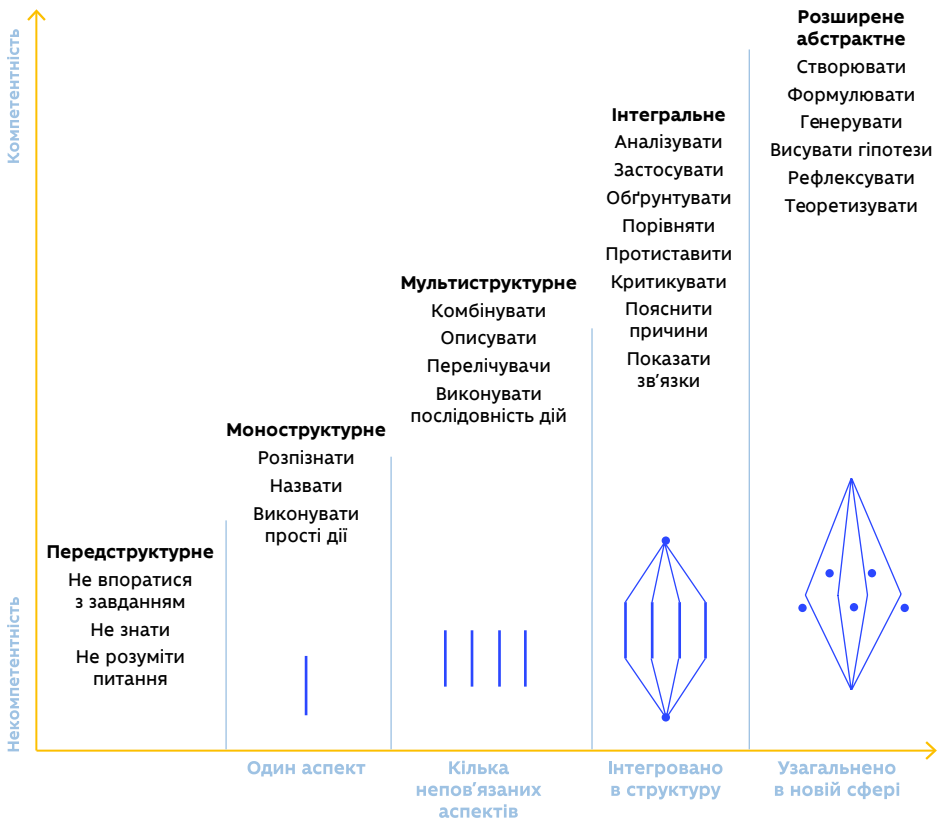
Компетентність

Некомпетентність

Передструктурне
Не впоратися з завданням
Не знати
Не розуміти питання

Моноструктурне
Розпізнати
Назвати
Виконувати прості дії

Мультиструктурне
Комбінувати
Описувати
Перелічувачи
Виконувати послідовність дій

Інтегральне
Аналізувати
Застосувати
Обґрунтувати
Порівняти
Протиставити
Критикувати
Пояснити причини
Показати зв'язки

Розширене абстрактне
Створювати
Формулювати
Генерувати
Висувати гіпотези
Рефлексувати
Теоретизувати

Один аспект

Кілька непов'язаних аспектів

Інтегровано в структуру

Узагальнено в новій сфері